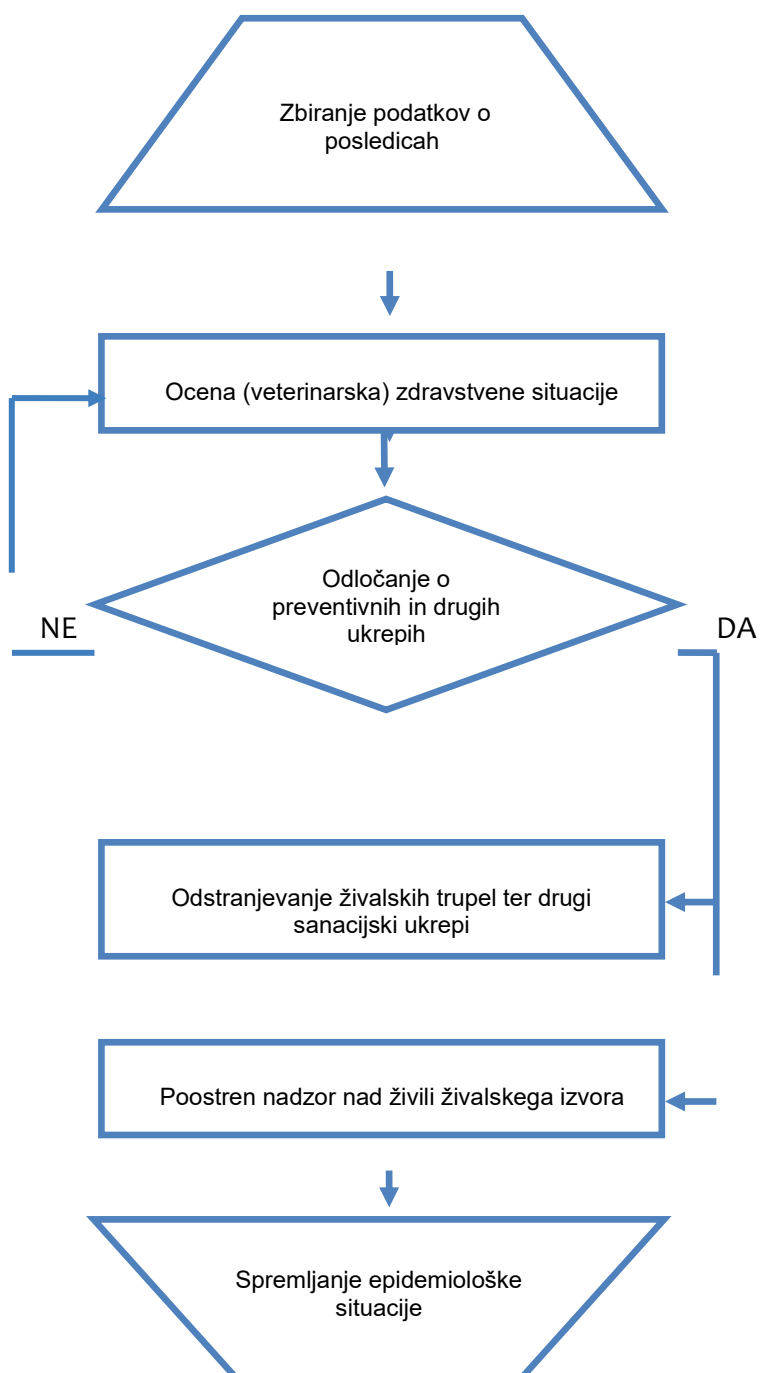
Zbiranje podatkov o posledicah

Ocena (veterinarska) zdravstvene situacije

Odločanje o preventivnih in drugih ukrepih

NE

DA

Odstranjevanje živalskih trupel ter drugi sanacijski ukrepi

Poostren nadzor nad živili živalskega izvora

Spremljanje epidemiološke situacije